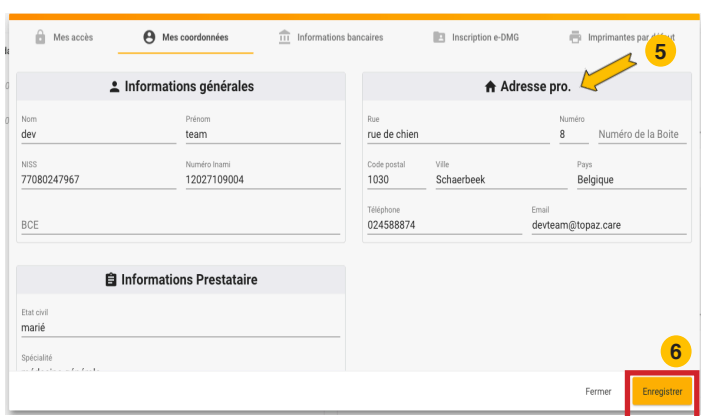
Mes accès

Mes coordonnées

Informations bancaires

Inscription e-DMG

Imprimantes par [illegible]

5

Informations générales

Nom
dev

Prénom
team

NISS
77080247967

Numéro Inami
12027109004

BCE

Adresse pro.

Rue
rue de chien

Numéro
8

Numéro de la Boite

Code postal
1030

Ville
Schaerbeek

Pays
Belgique

Téléphone
024588874

Email
devteam@topaz.care

Informations Prestataire

Etat civil
marié

Spécialité
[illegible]

6

Fermer

Enregistrer